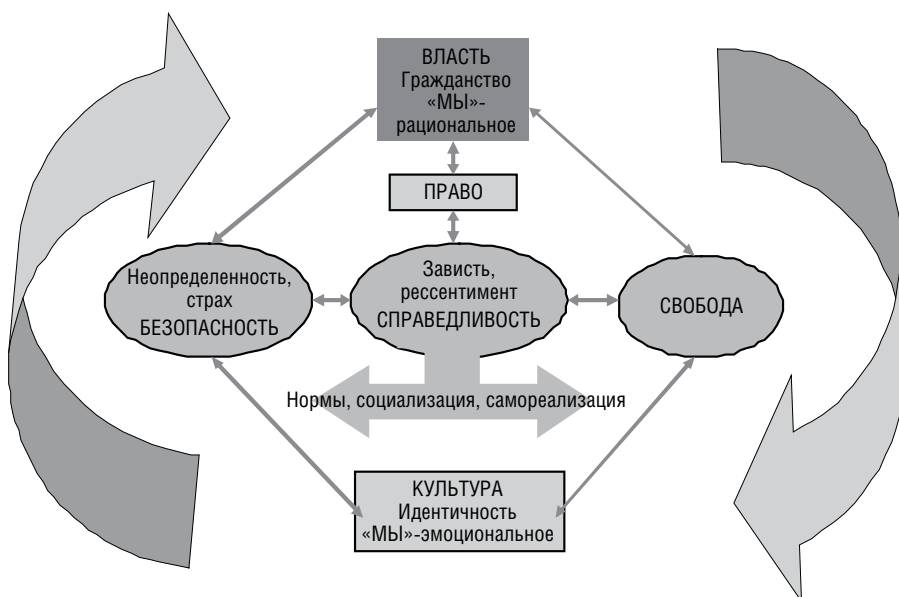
ВЛАСТЬ
Гражданство
«МЫ»-
рациональное

ПРАВО

Неопределенность,
страх
БЕЗОПАСНОСТЬ

Зависть,
рессентимент
СПРАВЕДЛИВОСТЬ

СВОБОДА

Нормы, социализация, самореализация

КУЛЬТУРА
Идентичность
«МЫ»-эмоциональное